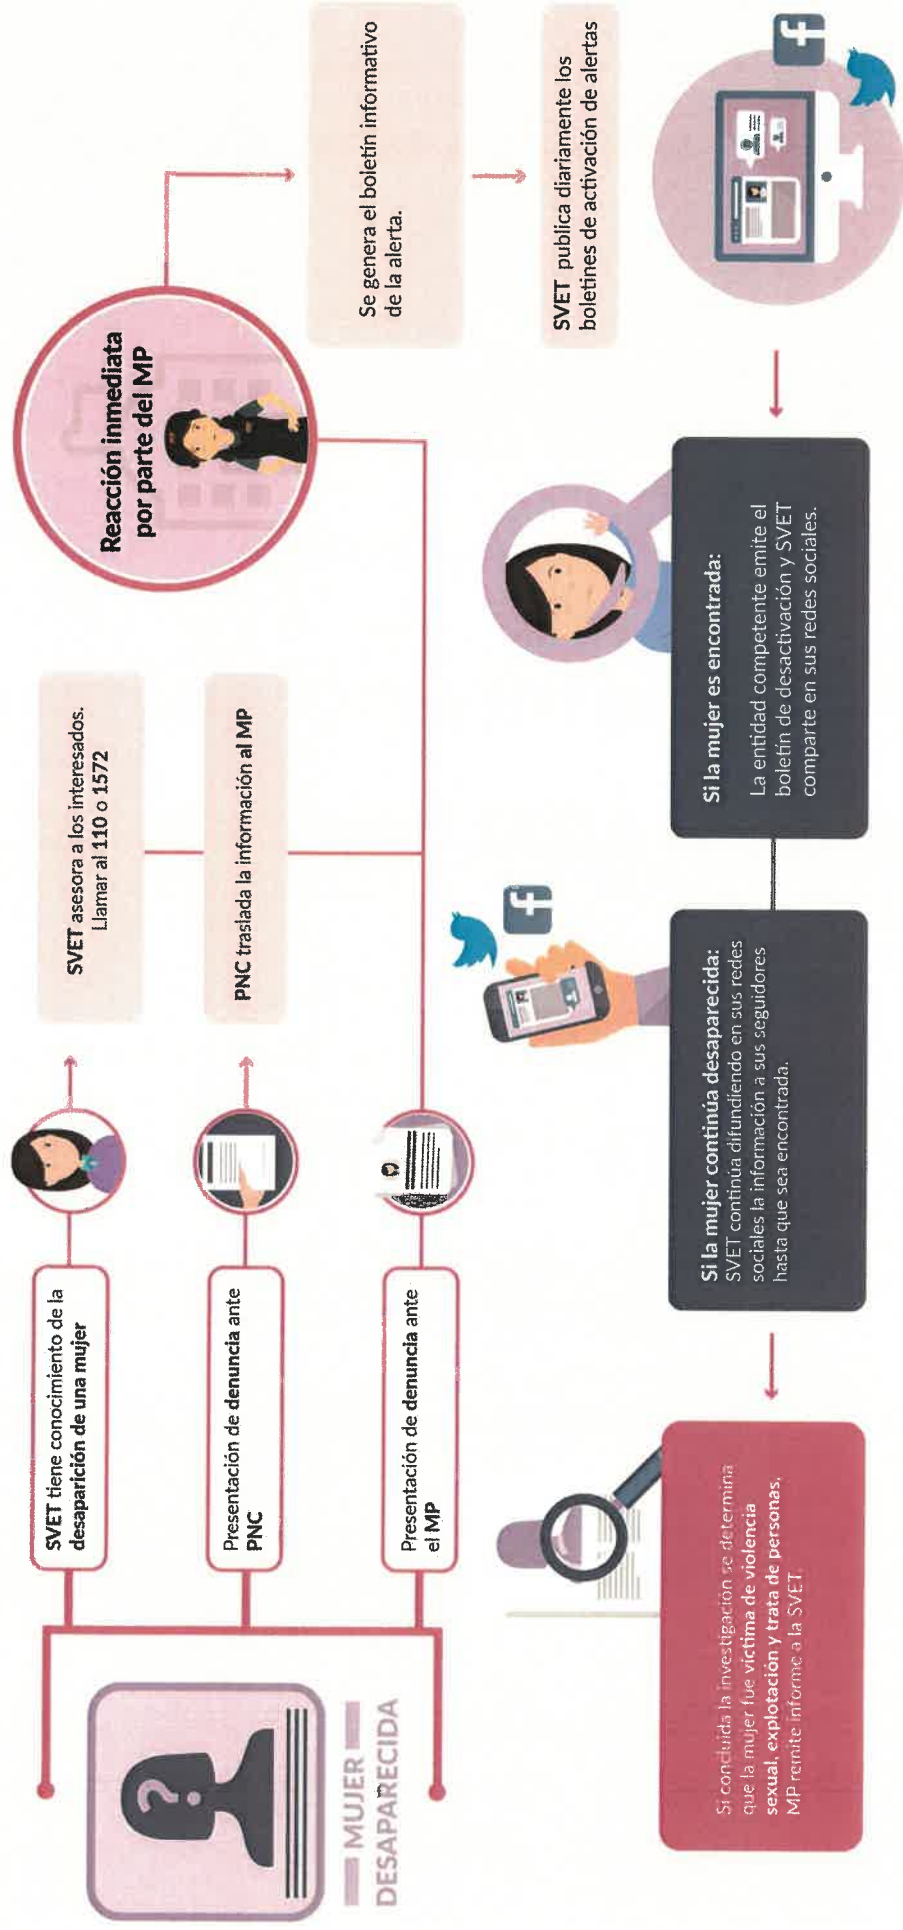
MUJER DESAPARECIDA

SVET tiene conocimiento de la desaparición de una mujer

SVET asesora a los interesados. Llamar al 110 o 1572

Presentación de denuncia ante PNC

PNC traslada la información al MP

Presentación de denuncia ante el MP

Reacción inmediata por parte del MP

Se genera el boletín informativo de la alerta.

SVET publica diariamente los boletines de activación de alertas

Si la mujer es encontrada:
La entidad competente emite el boletín de desactivación y SVET comparte en sus redes sociales.

Si la mujer continúa desaparecida:
SVET continúa difundiendo en sus redes sociales la información a sus seguidores hasta que sea encontrada.

Si concluida la investigación se determina que la mujer fue víctima de violencia sexual, explotación y trata de personas, MP remite informe a la SVET.